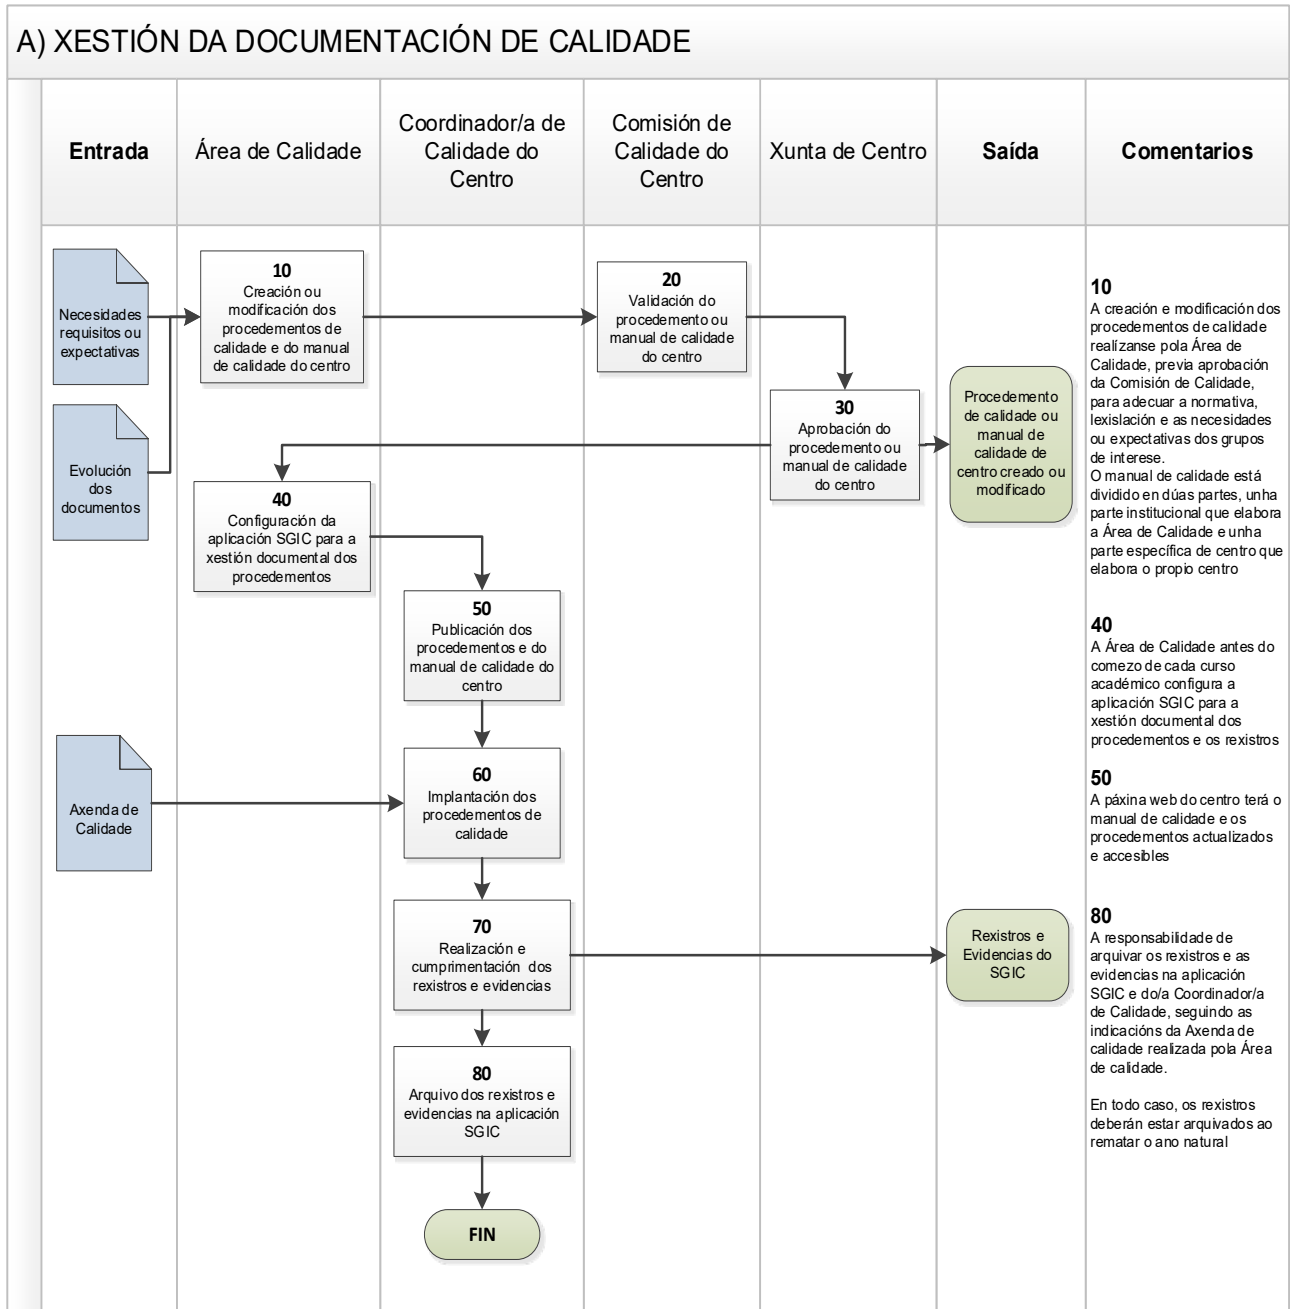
A) XESTIÓN DA DOCUMENTACIÓN DE CALIDADE

| Entrada | Área de Calidade | Coordinador/a de Calidade do Centro | Comisión de Calidade do Centro | Xunta de Centro | Saída | Comentarios |
|---|---|---|---|---|---|---|

Necesidades requisitos ou expectativas

Evolución dos documentos

10
Creación ou modificación dos procedementos de calidade e do manual de calidade do centro

20
Validación do procedemento ou manual de calidade do centro

30
Aprobación do procedemento ou manual de calidade do centro

Procedemento de calidade ou manual de calidade de centro creado ou modificado

40
Configuración da aplicación SGIC para a xestión documental dos procedementos

50
Publicación dos procedementos e do manual de calidade do centro

Axenda de Calidade

60
Implantación dos procedementos de calidade

70
Realización e cumprimentación dos rexistros e evidencias

Rexistros e Evidencias do SGIC

80
Arquivo dos rexistros e evidencias na aplicación SGIC

FIN

10
A creación e modificación dos procedementos de calidade realízanse pola Área de Calidade, previa aprobación da Comisión de Calidade, para adecuar a normativa, lexislación e as necesidades ou expectativas dos grupos de interese.
O manual de calidade está dividido en dúas partes, unha parte institucional que elabora a Área de Calidade e unha parte específica de centro que elabora o propio centro

40
A Área de Calidade antes do comezo de cada curso académico configura a aplicación SGIC para a xestión documental dos procedementos e os rexistros

50
A páxina web do centro terá o manual de calidade e os procedementos actualizados e accesibles

80
A responsabilidade de arquivar os rexistros e as evidencias na aplicación SGIC e do/a Coordinador/a de Calidade, seguindo as indicacións da Axenda de calidade realizada pola Área de calidade.

En todo caso, os rexistros deberán estar arquivados ao rematar o ano natural